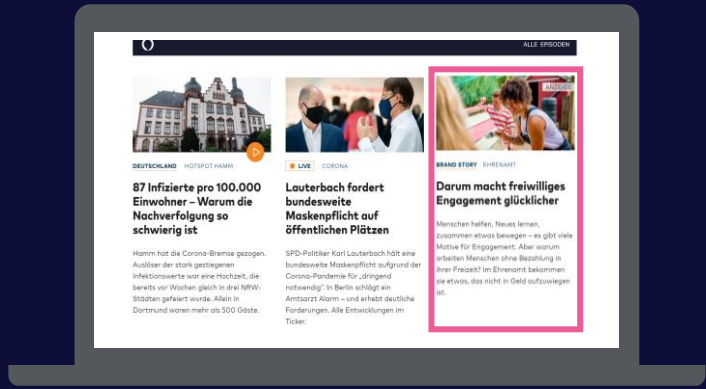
ALLE EPISODEN

DEUTSCHLAND HOTSPOT HAMM

87 Infizierte pro 100.000 Einwohner – Warum die Nachverfolgung so schwierig ist

Hamm hat die Corona-Bremse gezogen. Auslöser der stark gestiegenen Infektionswerte war eine Hochzeit, die bereits vor Wochen gleich in drei NRW-Städten gefeiert wurde. Allein in Dortmund waren mehr als 500 Gäste.

LIVE CORONA

Lauterbach fordert bundesweite Maskenpflicht auf öffentlichen Plätzen

SPD-Politiker Karl Lauterbach hält eine bundesweite Maskenpflicht aufgrund der Corona-Pandemie für „dringend notwendig". In Berlin schlägt ein Amtsarzt Alarm – und erhebt deutliche Forderungen. Alle Entwicklungen im Ticker.

ANZEIGE

BRAND STORY EHRENAMT

Darum macht freiwilliges Engagement glücklicher

Menschen helfen, Neues lernen, zusammen etwas bewegen – es gibt viele Motive für Engagement. Aber warum arbeiten Menschen ohne Bezahlung in ihrer Freizeit? Im Ehrenamt bekommen sie etwas, das nicht in Geld aufzuwiegen ist.